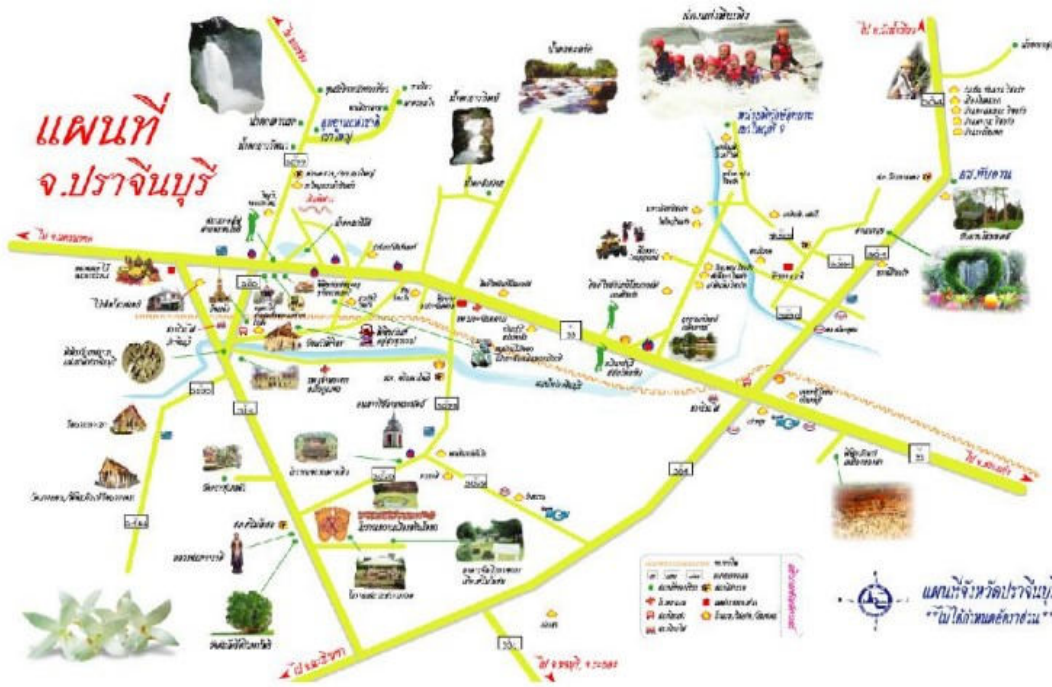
แผนที่
จ.ปราจีนบุรี

ไป จ.นครนายก

ไป จ.สระแก้ว

ไป จ.ฉะเชิงเทรา

ไป จ.ชลบุรี, จ.ระยอง

ไป อ.นาดี

ล่องแก่งหินเพิง

อุทยานแห่งชาติเขาใหญ่

ศูนย์วัฒนธรรม

พระตำหนักทับยาวฯ

รพ.เจ้าพระยาอภัยภูเบศร

ศาลหลักเมือง

ม.ศรีมหาโพธิ์

แม่น้ำปราจีนบุรี

33

304

319

3079

3070

319

แผนที่จังหวัดปราจีนบุรี
"ไม่ได้กำหนดอัตราส่วน"

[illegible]